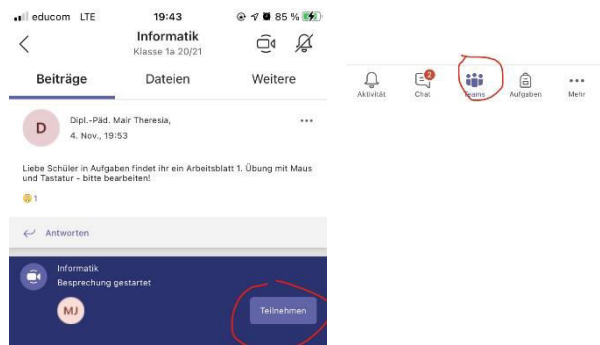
educom LTE 19:43 85 %

Informatik
Klasse 1a 20/21

Beiträge Dateien Weitere

D Dipl.-Päd. Mair Theresia,
4. Nov., 19:53

Liebe Schüler in Aufgaben findet ihr ein Arbeitsblatt 1. Übung mit Maus und Tastatur - bitte bearbeiten!

1

Antworten

Informatik
Besprechung gestartet

MJ

Teilnehmen

Aktivität Chat 2 Teams Aufgaben Mehr